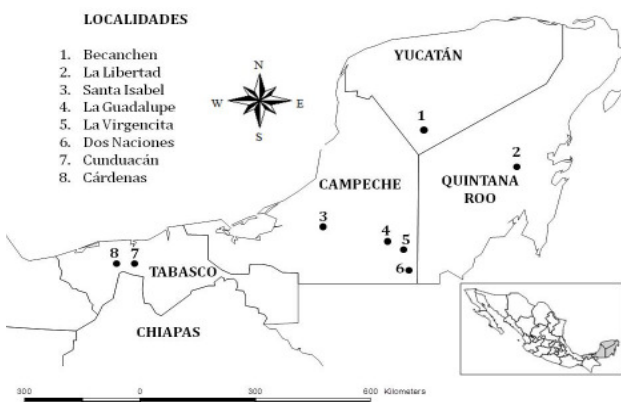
LOCALIDADES

1. Becanchen
2. La Libertad
3. Santa Isabel
4. La Guadalupe
5. La Virgencita
6. Dos Naciones
7. Cunduacán
8. Cárdenas

N
W
E
S

YUCATÁN
1
2
CAMPECHE
QUINTANA ROO
3
4
5
6
8
7
TABASCO
CHIAPAS

300 0 300 600 Kilometers